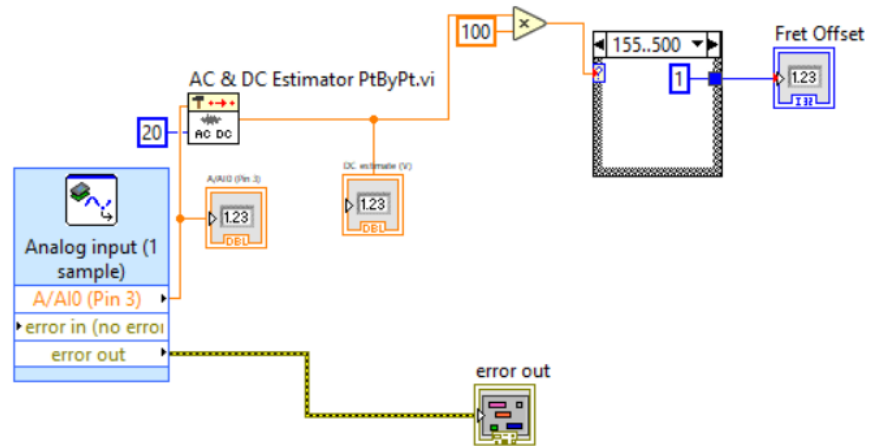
100

155..500

Fret Offset

1

1.23

I32

AC & DC Estimator PtByPt.vi

AC DC

20

A/AI0 (Pin 3)

1.23

DBL

DC estimate (V)

1.23

DBL

Analog input (1 sample)

A/AI0 (Pin 3)

error in (no error)

error out

error out